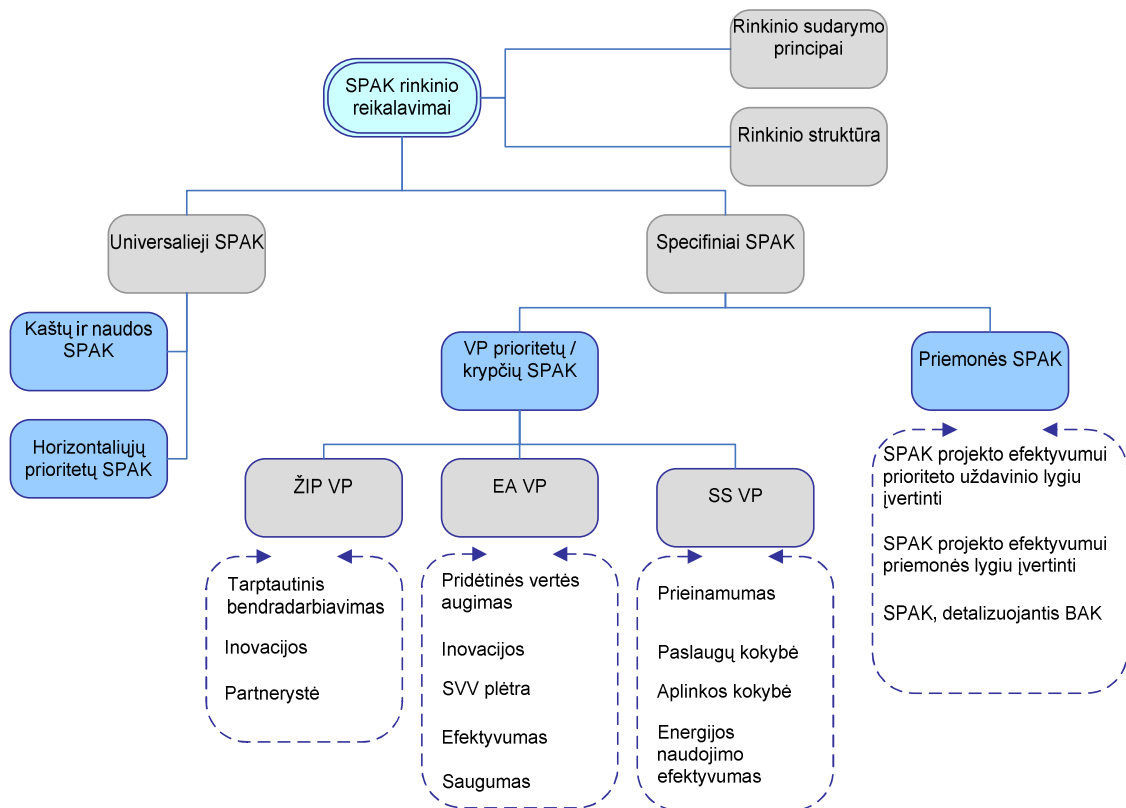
SPAK rinkinio reikalavimai

Rinkinio sudarymo principai

Rinkinio struktūra

Universalieji SPAK

Specifiniai SPAK

Kaštų ir naudos SPAK

Horizontaliųjų prioritetų SPAK

VP prioritetų / krypčių SPAK

Priemonės SPAK

ŽIP VP

EA VP

SS VP

Tarptautinis bendradarbiavimas

Inovacijos

Partnerystė

Pridėtinės vertės augimas

Inovacijos

SVV plėtra

Efektyvumas

Saugumas

Prieinamumas

Paslaugų kokybė

Aplinkos kokybė

Energijos naudojimo efektyvumas

SPAK projekto efektyvumui prioriteto uždavinio lygiu įvertinti

SPAK projekto efektyvumui priemonės lygiu įvertinti

SPAK, detalizuojantis BAK